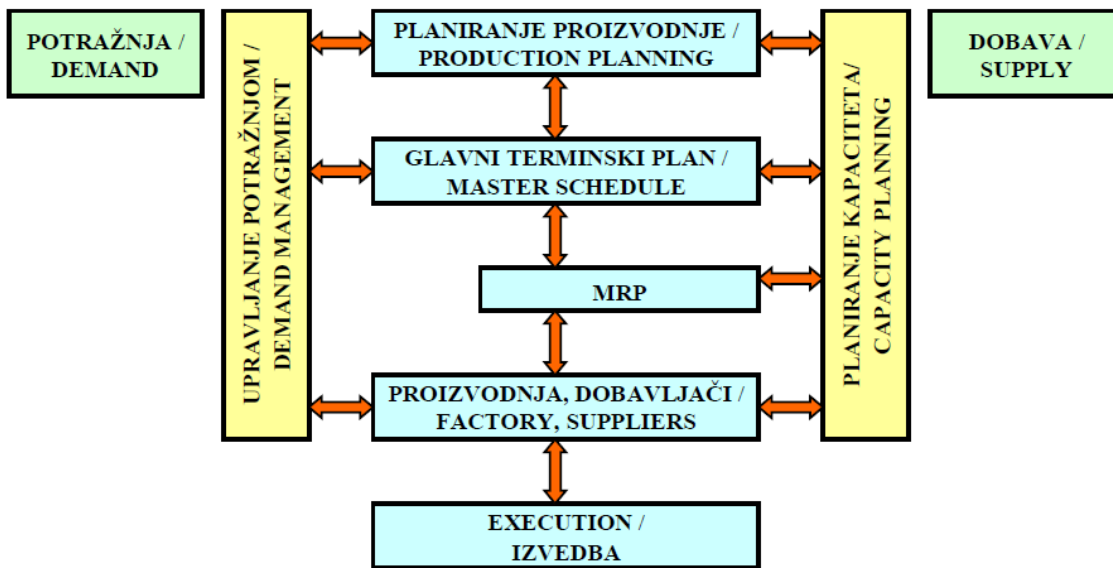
POTRAŽNJA / DEMAND

UPRAVLJANJE POTRAŽNJOM / DEMAND MANAGEMENT

PLANIRANJE PROIZVODNJE / PRODUCTION PLANNING

GLAVNI TERMINSKI PLAN / MASTER SCHEDULE

MRP

PROIZVODNJA, DOBAVLJAČI / FACTORY, SUPPLIERS

EXECUTION / IZVEDBA

PLANIRANJE KAPACITETA/ CAPACITY PLANNING

DOBAVA / SUPPLY